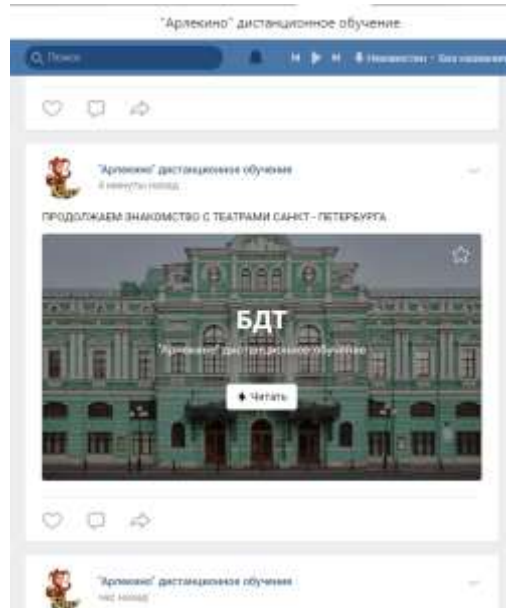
"Арлекино" дистанционное обучение

Поиск

Неизвестен - Без названия

"Арлекино" дистанционное обучение
4 минуты назад

ПРОДОЛЖАЕМ ЗНАКОМСТВО С ТЕАТРАМИ САНКТ-ПЕТЕРБУРГА

БДТ

"Арлекино" дистанционное обучение

Читать

"Арлекино" дистанционное обучение
час назад